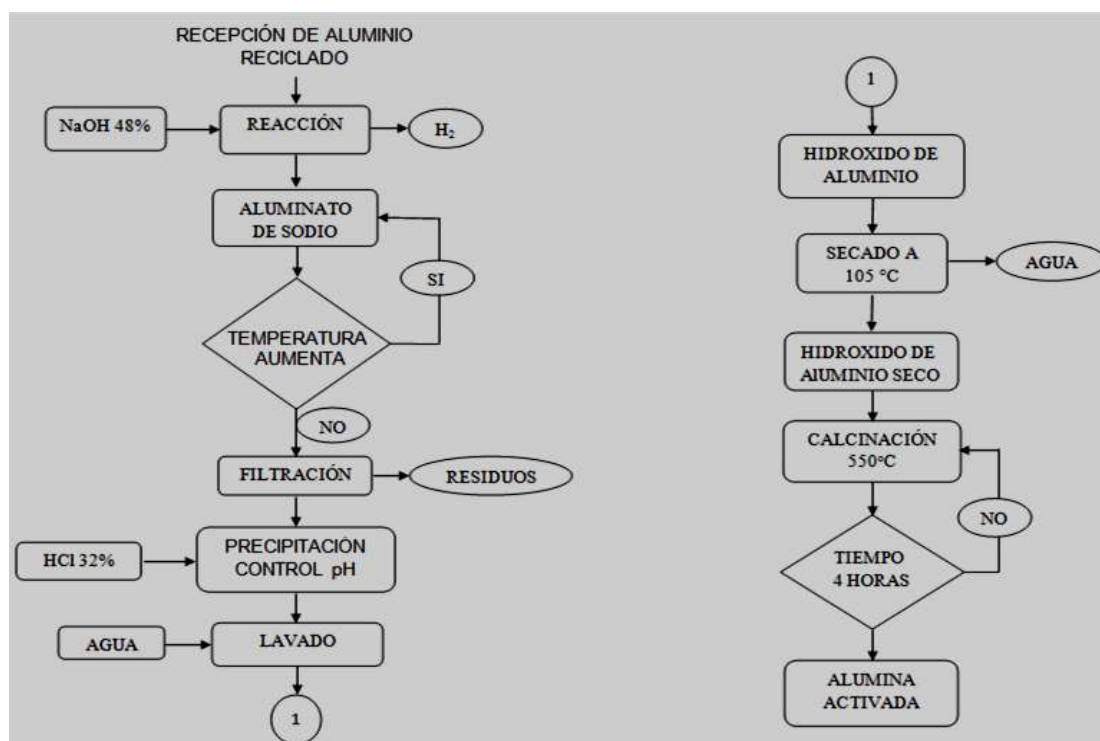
RECEPCIÓN DE ALUMINIO RECICLADO

NaOH 48%

REACCIÓN

$H_2$

ALUMINATO DE SODIO

SI

TEMPERATURA AUMENTA

NO

FILTRACIÓN

RESIDUOS

HCl 32%

PRECIPITACIÓN CONTROL pH

AGUA

LAVADO

1

1

HIDROXIDO DE ALUMINIO

SECADO A 105 °C

AGUA

HIDROXIDO DE AIUMINIO SECO

CALCINACIÓN 550°C

NO

TIEMPO 4 HORAS

ALUMINA ACTIVADA